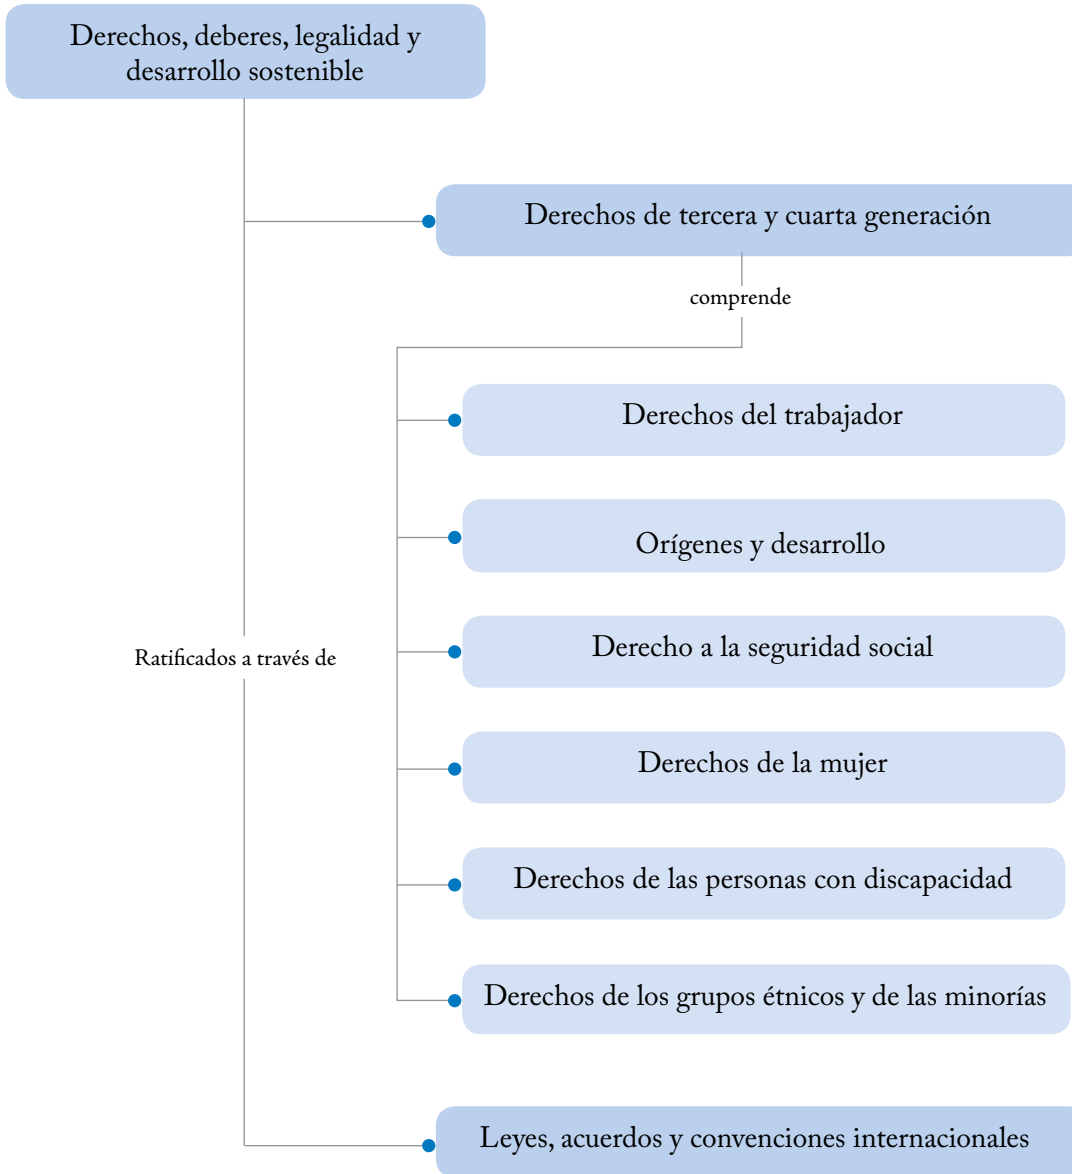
Derechos, deberes, legalidad y desarrollo sostenible

Derechos de tercera y cuarta generación

comprende

Derechos del trabajador

Orígenes y desarrollo

Derecho a la seguridad social

Derechos de la mujer

Derechos de las personas con discapacidad

Derechos de los grupos étnicos y de las minorías

Ratificados a través de

Leyes, acuerdos y convenciones internacionales